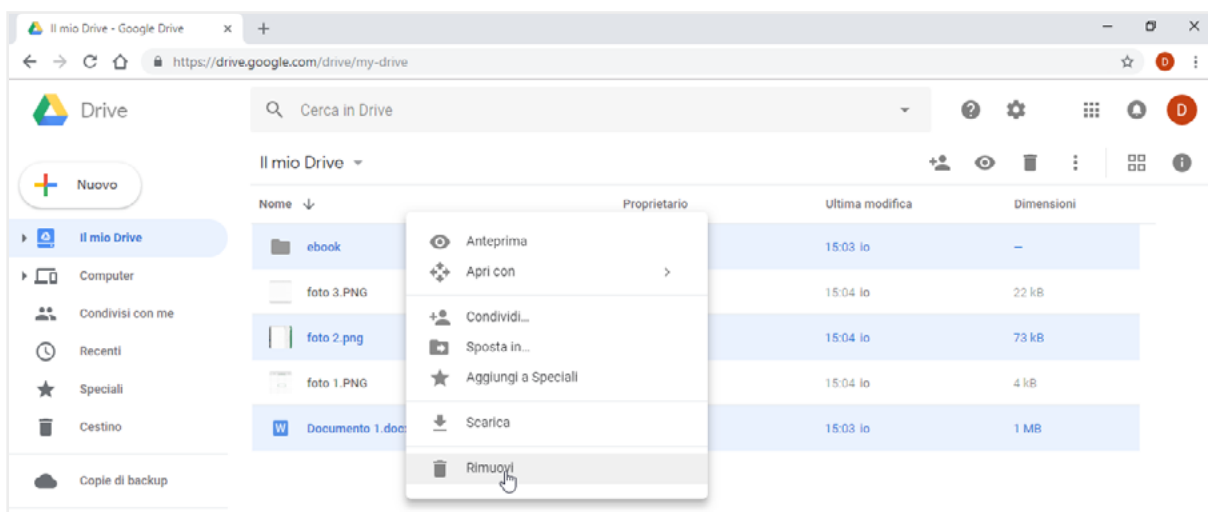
Il mio Drive - Google Drive ×
+
https://drive.google.com/drive/my-drive
D
Drive
Cerca in Drive
D
Nuovo
Il mio Drive
Computer
Condivisi con me
Recenti
Speciali
Cestino
Copie di backup
Il mio Drive
Nome
Proprietario
Ultima modifica
Dimensioni
ebook
15:03 io
–
foto 3.PNG
15:04 io
22 kB
foto 2.png
15:04 io
73 kB
foto 1.PNG
15:04 io
4 kB
Documento 1.doc
15:03 io
1 MB
Anteprima
Apri con
Condividi...
Sposta in...
Aggiungi a Speciali
Scarica
Rimuovi